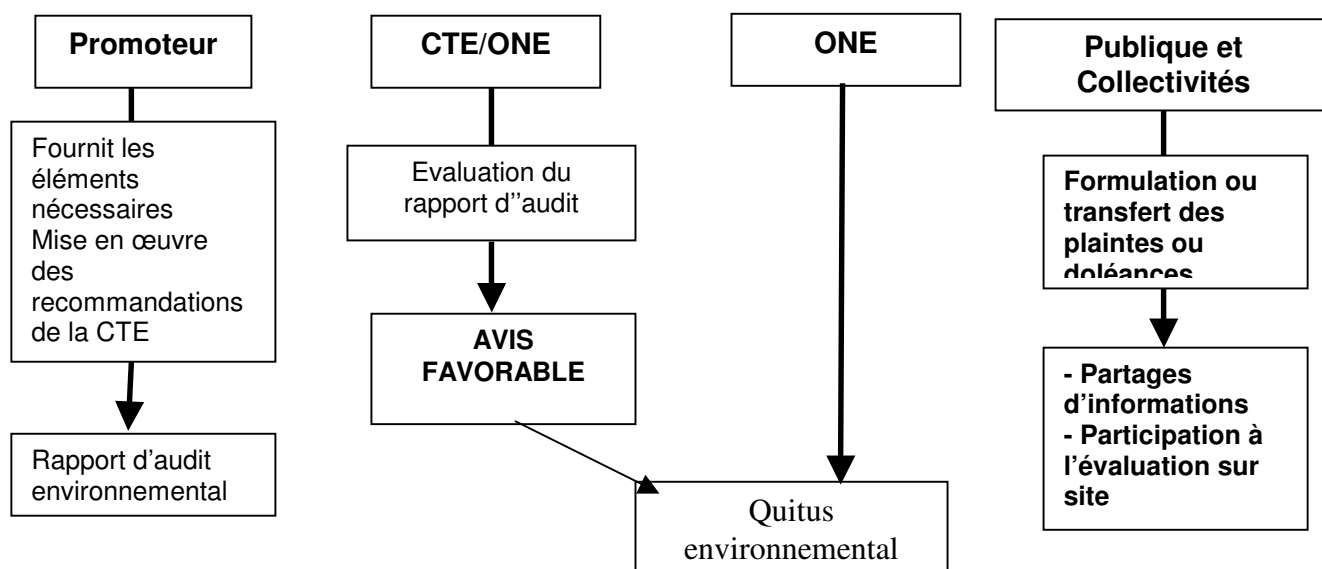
Promoteur

Fournit les éléments nécessaires
Mise en œuvre des recommandations de la CTE

Rapport d'audit environnemental

CTE/ONE

Evaluation du rapport d''audit

AVIS FAVORABLE

ONE

Quitus environnemental

Publique et Collectivités

Formulation ou transfert des plaintes ou doléances

- Partages d'informations
- Participation à l'évaluation sur site